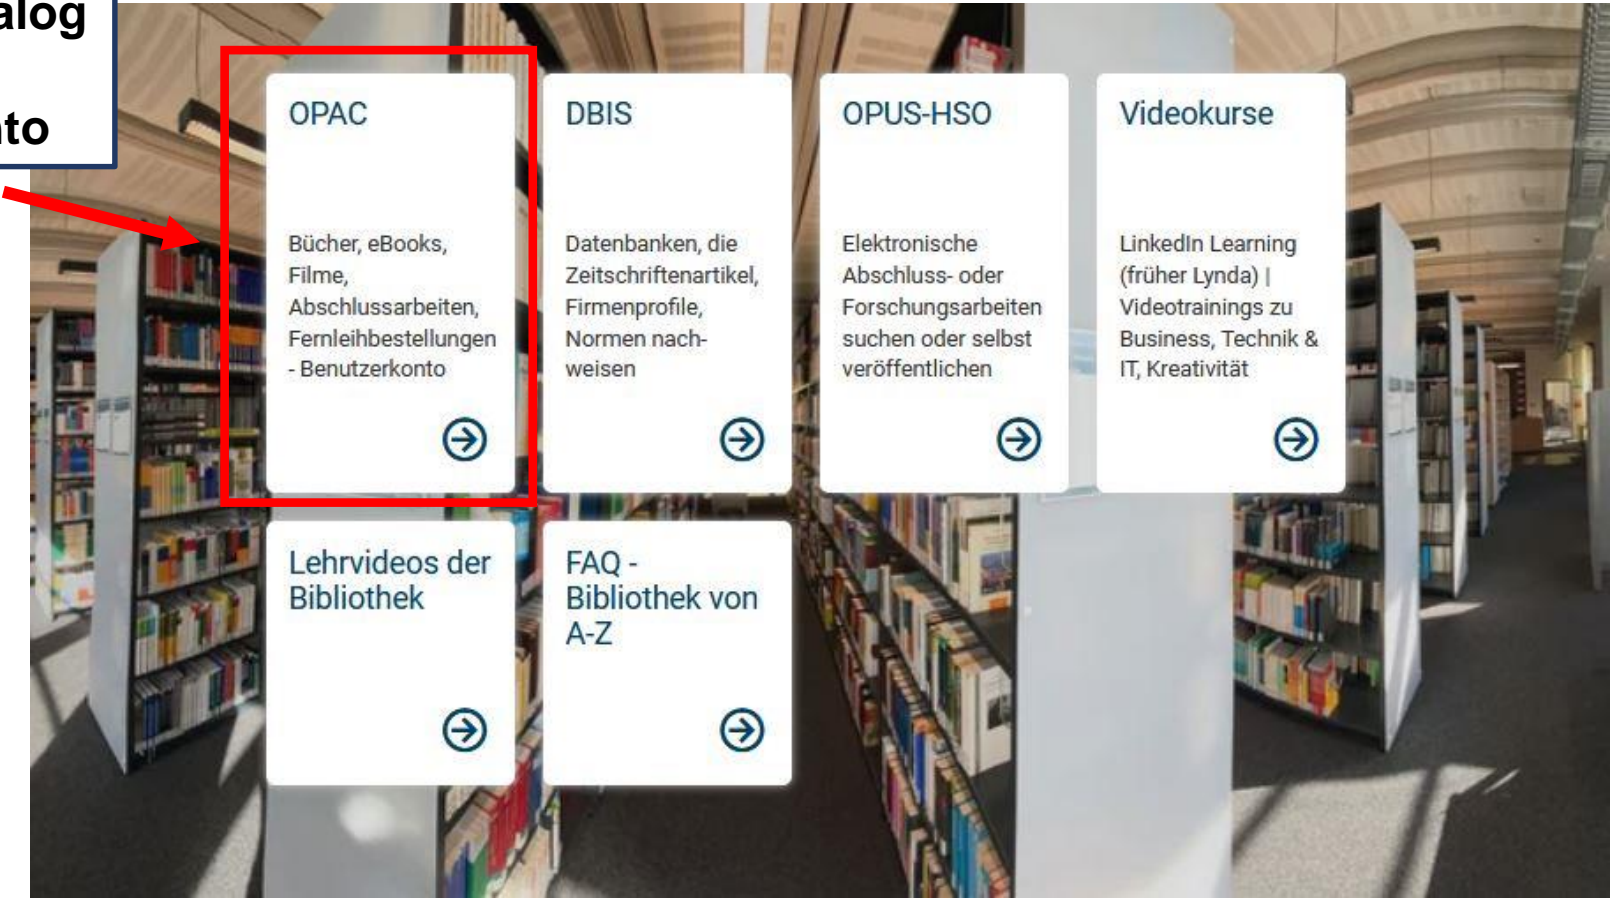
alog

nto

OPAC

Bücher, eBooks, Filme, Abschlussarbeiten, Fernleihbestellungen - Benutzerkonto

DBIS

Datenbanken, die Zeitschriftenartikel, Firmenprofile, Normen nachweisen

OPUS-HSO

Elektronische Abschluss- oder Forschungsarbeiten suchen oder selbst veröffentlichen

Videokurse

LinkedIn Learning (früher Lynda) | Videotrainings zu Business, Technik & IT, Kreativität

Lehrvideos der Bibliothek

FAQ - Bibliothek von A-Z